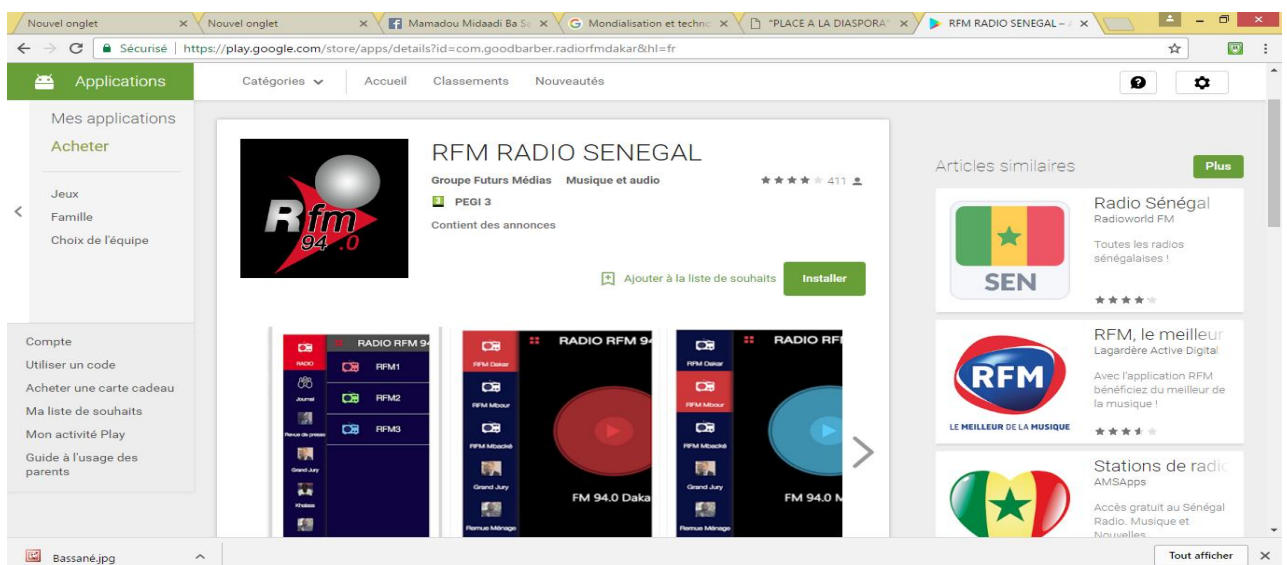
Nouvel onglet ×
Nouvel onglet ×
Mamadou Midaadi Ba Sa ×
Mondialisation et techno ×
"PLACE A LA DIASPORA" ×
RFM RADIO SENEGAL – ×

Sécurisé | https://play.google.com/store/apps/details?id=com.goodbarber.radiorfmdakar&hl=fr

Applications
Catégories
Accueil
Classements
Nouveautés

Mes applications
Acheter

Jeux
Famille
Choix de l'équipe

Compte
Utiliser un code
Acheter une carte cadeau
Ma liste de souhaits
Mon activité Play
Guide à l'usage des parents

Rfm 94.0

RFM RADIO SENEGAL
Groupe Futurs Médias Musique et audio
411
PEGI 3
Contient des annonces
Ajouter à la liste de souhaits
Installer

RADIO
Journal
Revue de presse
Grand Jury
Khalass
RADIO RFM 94
RFM1
RFM2
RFM3

RFM Dakar
RFM Mbour
RFM Mbacké
Grand Jury
Remue Ménage
RADIO RFM 94
FM 94.0 Daka

RFM Dakar
RFM Mbour
RFM Mbacké
Grand Jury
Remue Ménage
RADIO RF
FM 94.0 M

Articles similaires
Plus

SEN
Radio Sénégal
Radioworld FM
Toutes les radios sénégalaises !

RFM
LE MEILLEUR DE LA MUSIQUE
RFM, le meilleur
Lagardère Active Digital
Avec l'application RFM bénéficiez du meilleur de la musique !

Stations de radio
AMSApps
Accès gratuit au Sénégal Radio. Musique et Nouvelles

Bassané.jpg
Tout afficher